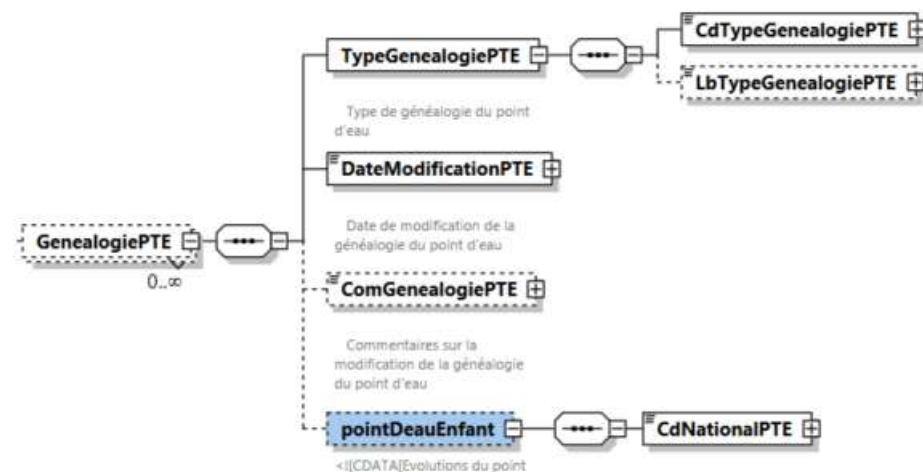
TypeGenealogiePTE

CdTypeGenealogiePTE

LbTypeGenealogiePTE

Type de généalogie du point d'eau

DateModificationPTE

GenealogiePTE

0..∞

Date de modification de la généalogie du point d'eau

ComGenealogiePTE

Commentaires sur la modification de la généalogie du point d'eau

pointDeauEnfant

CdNationalPTE

<![CDATA[Evolutions du point